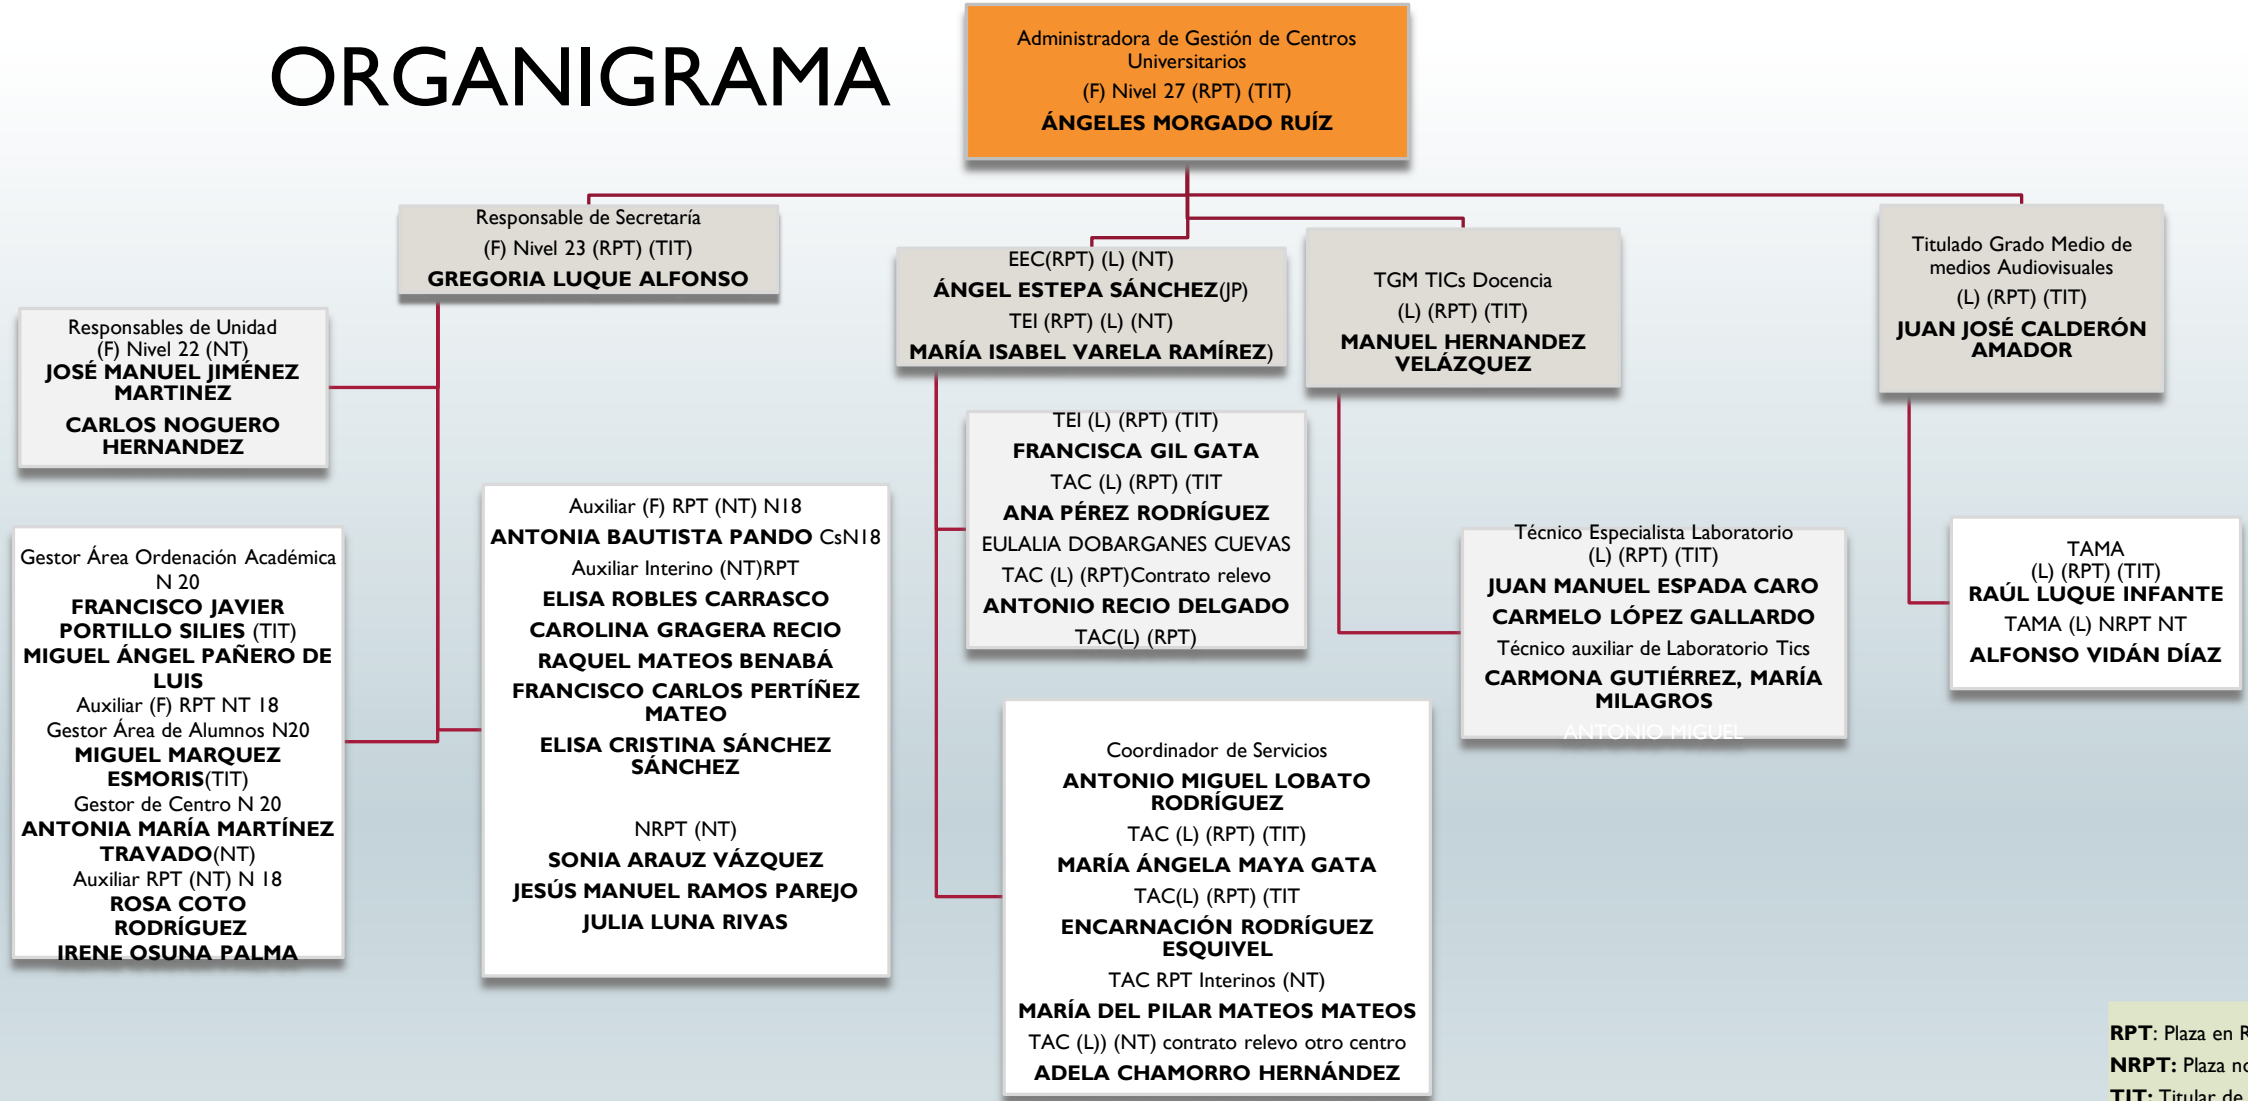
ORGANIGRAMA

Administradora de Gestión de Centros Universitarios
(F) Nivel 27 (RPT) (TIT)
ÁNGELES MORGADO RUÍZ

Responsable de Secretaría
(F) Nivel 23 (RPT) (TIT)
GREGORIA LUQUE ALFONSO

EEC(RPT) (L) (NT)
ÁNGEL ESTEPA SÁNCHEZ(JP)
TEI (RPT) (L) (NT)
MARÍA ISABEL VARELA RAMÍREZ)

TGM TICs Docencia
(L) (RPT) (TIT)
MANUEL HERNANDEZ VELÁZQUEZ

Titulado Grado Medio de medios Audiovisuales
(L) (RPT) (TIT)
JUAN JOSÉ CALDERÓN AMADOR

Responsables de Unidad
(F) Nivel 22 (NT)
JOSÉ MANUEL JIMÉNEZ MARTINEZ
CARLOS NOGUERO HERNANDEZ

TEI (L) (RPT) (TIT)
FRANCISCA GIL GATA
TAC (L) (RPT) (TIT
ANA PÉREZ RODRÍGUEZ
EULALIA DOBARGANES CUEVAS
TAC (L) (RPT)Contrato relevo
ANTONIO RECIO DELGADO
TAC(L) (RPT)

Auxiliar (F) RPT (NT) N18
ANTONIA BAUTISTA PANDO CsN18
Auxiliar Interino (NT)RPT
ELISA ROBLES CARRASCO
CAROLINA GRAGERA RECIO
RAQUEL MATEOS BENABÁ
FRANCISCO CARLOS PERTÍÑEZ MATEO
ELISA CRISTINA SÁNCHEZ SÁNCHEZ

NRPT (NT)
SONIA ARAUZ VÁZQUEZ
JESÚS MANUEL RAMOS PAREJO
JULIA LUNA RIVAS

Gestor Área Ordenación Académica N 20
FRANCISCO JAVIER PORTILLO SILIES (TIT)
MIGUEL ÁNGEL PAÑERO DE LUIS
Auxiliar (F) RPT NT 18
Gestor Área de Alumnos N20
MIGUEL MARQUEZ ESMORIS(TIT)
Gestor de Centro N 20
ANTONIA MARÍA MARTÍNEZ TRAVADO(NT)
Auxiliar RPT (NT) N 18
ROSA COTO RODRÍGUEZ
IRENE OSUNA PALMA

Técnico Especialista Laboratorio
(L) (RPT) (TIT)
JUAN MANUEL ESPADA CARO
CARMELO LÓPEZ GALLARDO
Técnico auxiliar de Laboratorio Tics
CARMONA GUTIÉRREZ, MARÍA MILAGROS
ANTONIO MIGUEL

TAMA
(L) (RPT) (TIT)
RAÚL LUQUE INFANTE
TAMA (L) NRPT NT
ALFONSO VIDÁN DÍAZ

Coordinador de Servicios
ANTONIO MIGUEL LOBATO RODRÍGUEZ
TAC (L) (RPT) (TIT)
MARÍA ÁNGELA MAYA GATA
TAC(L) (RPT) (TIT
ENCARNACIÓN RODRÍGUEZ ESQUIVEL
TAC RPT Interinos (NT)
MARÍA DEL PILAR MATEOS MATEOS
TAC (L)) (NT) contrato relevo otro centro
ADELA CHAMORRO HERNÁNDEZ

RPT: Plaza en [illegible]
NRPT: Plaza n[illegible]
TIT: Titular de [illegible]